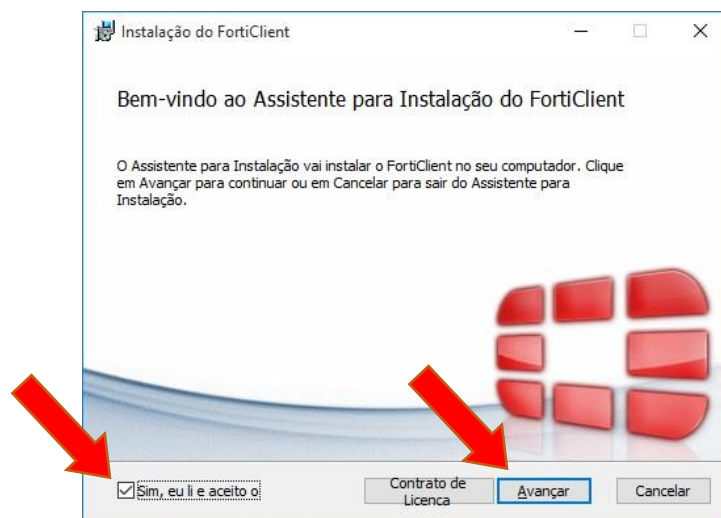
Instalação do FortiClient

Bem-vindo ao Assistente para Instalação do FortiClient

O Assistente para Instalação vai instalar o FortiClient no seu computador. Clique em Avançar para continuar ou em Cancelar para sair do Assistente para Instalação.

Sim, eu li e aceito o

Contrato de Licenca

Avançar

Cancelar